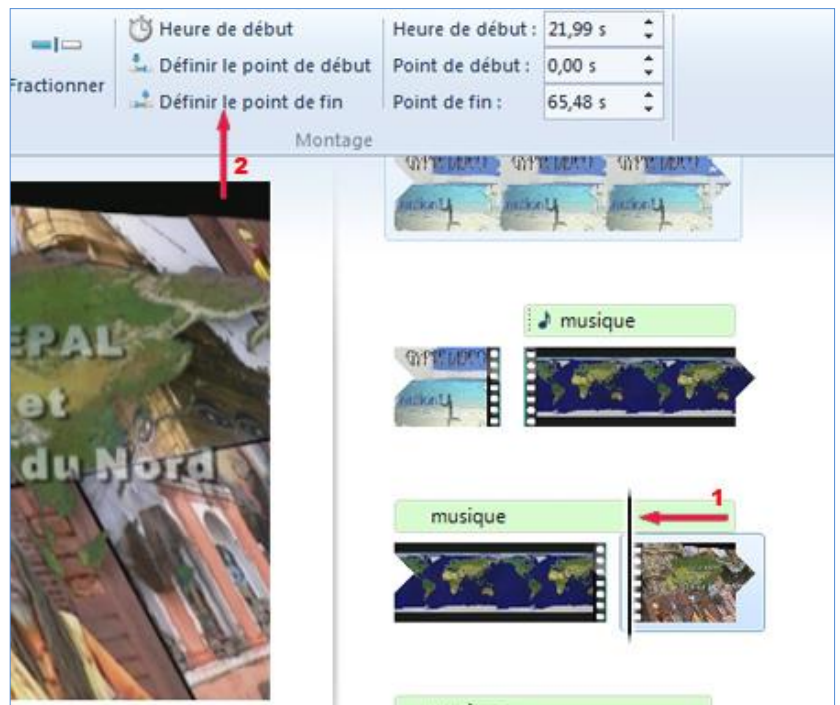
Fractionner

Heure de début
Définir le point de début
Définir le point de fin

Heure de début : 21,99 s
Point de début : 0,00 s
Point de fin : 65,48 s

Montage

2

EPAL
et
du Nord

musique

musique

1